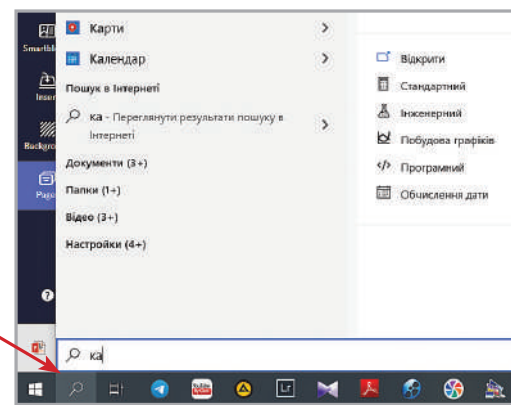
Smartbl
Inser
Backgro
Pag

Карти
Календар
Пошук в Інтернеті
ка - Переглянути результати пошуку в Інтернеті
Документи (3+)
Папки (1+)
Відео (3+)
Настройки (4+)

Відкрити
Стандартний
Інженерний
Побудова графіків
Програмний
Обчислення дати

ка